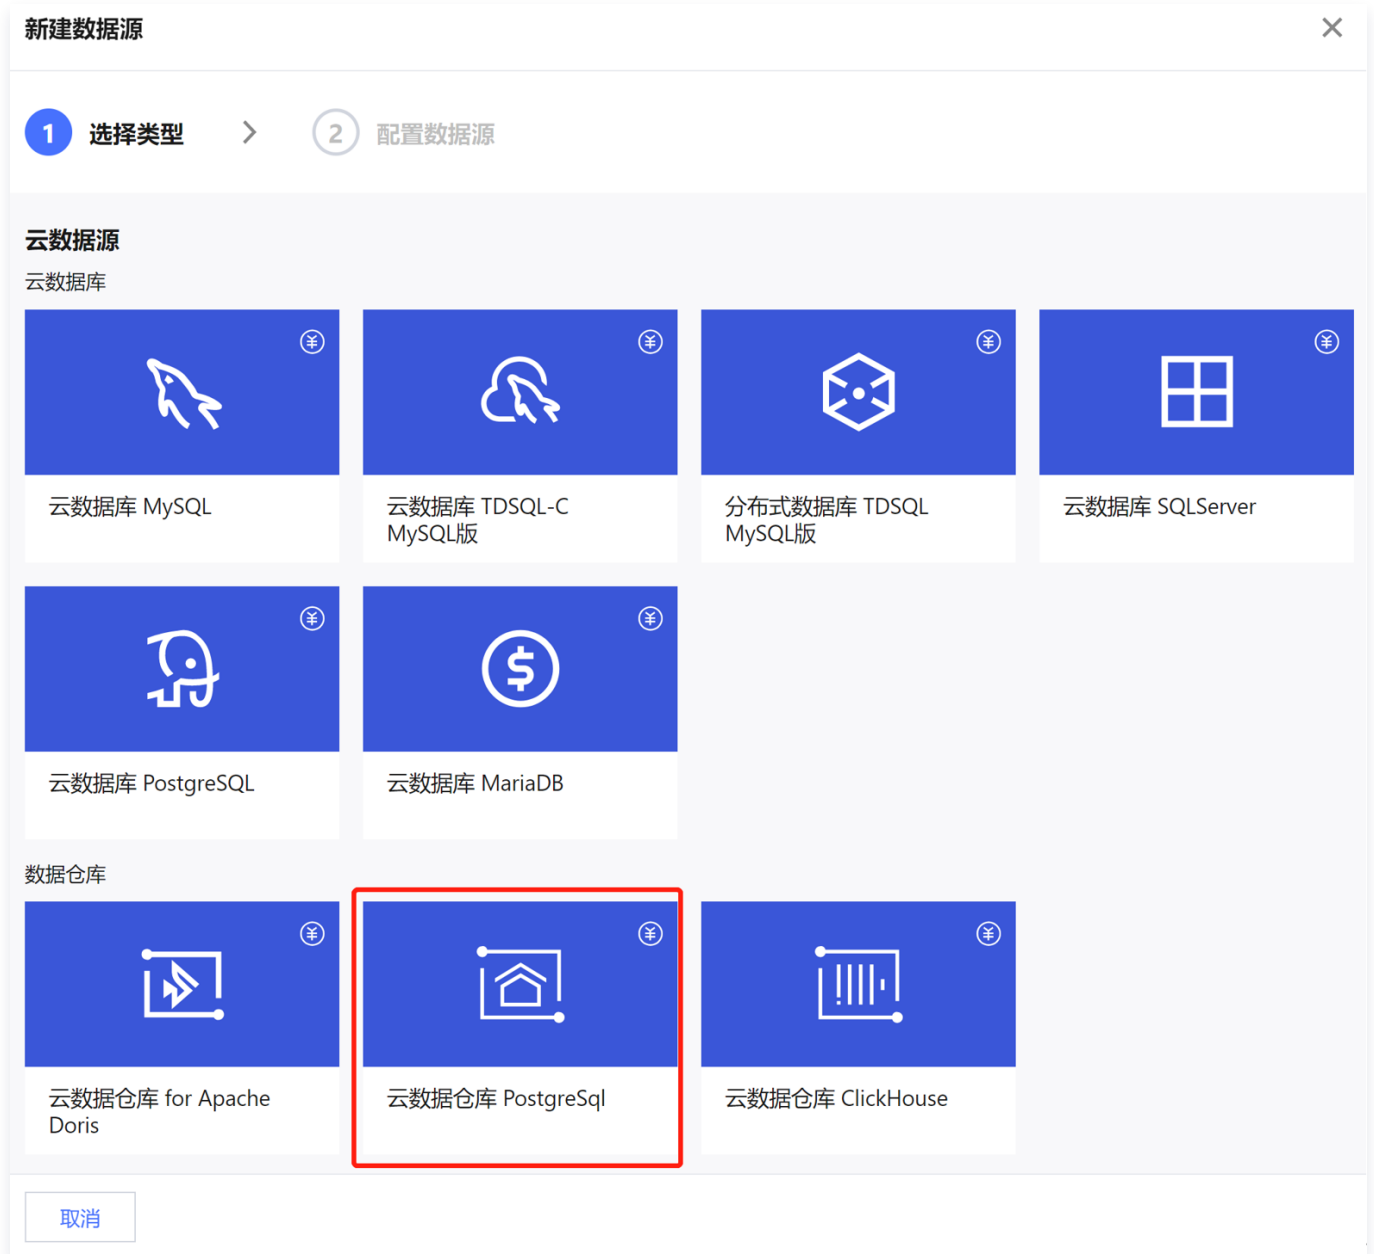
新建数据源

1 选择类型 > 2 配置数据源

云数据源

云数据库

¥ 云数据库 MySQL

¥ 云数据库 TDSQL-C MySQL版

¥ 分布式数据库 TDSQL MySQL版

¥ 云数据库 SQLServer

¥ 云数据库 PostgreSQL

¥ 云数据库 MariaDB

数据仓库

¥ 云数据仓库 for Apache Doris

¥ 云数据仓库 PostgreSql

¥ 云数据仓库 ClickHouse

取消